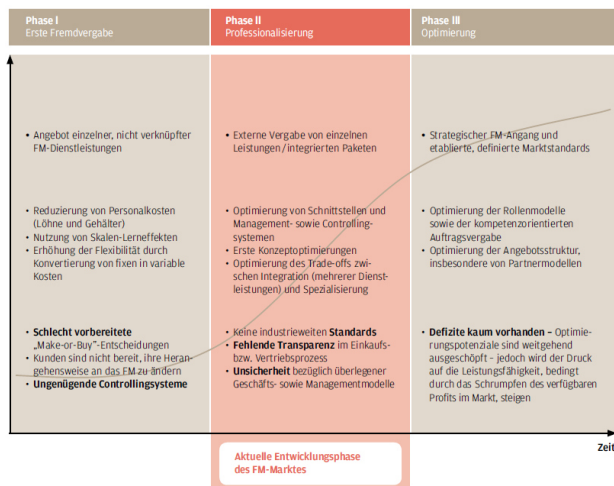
Phase I
Erste Fremdvergabe

• Angebot einzelner, nicht verknüpfter FM-Dienstleistungen

• Reduzierung von Personalkosten (Löhne und Gehälter)
• Nutzung von Skalen-Lerneffekten
• Erhöhung der Flexibilität durch Konvertierung von fixen in variable Kosten

• **Schlecht vorbereitete** „Make-or-Buy"-Entscheidungen
• Kunden sind nicht bereit, ihre Herangehensweise an das FM zu ändern
• **Ungenügende Controllingsysteme**

Phase II
Professionalisierung

• Externe Vergabe von einzelnen Leistungen / integrierten Paketen

• Optimierung von Schnittstellen und Management- sowie Controllingsystemen
• Erste Konzeptoptimierungen
• Optimierung des Trade-offs zwischen Integration (mehrerer Dienstleistungen) und Spezialisierung

• Keine industrieweiten **Standards**
• **Fehlende Transparenz** im Einkaufs- bzw. Vertriebsprozess
• **Unsicherheit** bezüglich überlegener Geschäfts- sowie Managementmodelle

Aktuelle Entwicklungsphase des FM-Marktes

Phase III
Optimierung

• Strategischer FM-Angang und etablierte, definierte Marktstandards

• Optimierung der Rollenmodelle sowie der kompetenzorientierten Auftragsvergabe
• Optimierung der Angebotsstruktur, insbesondere von Partnermodellen

• **Defizite kaum vorhanden** – Optimierungspotenziale sind weitgehend ausgeschöpft – jedoch wird der Druck auf die Leistungsfähigkeit, bedingt durch das Schrumpfen des verfügbaren Profits im Markt, steigen

Zeit